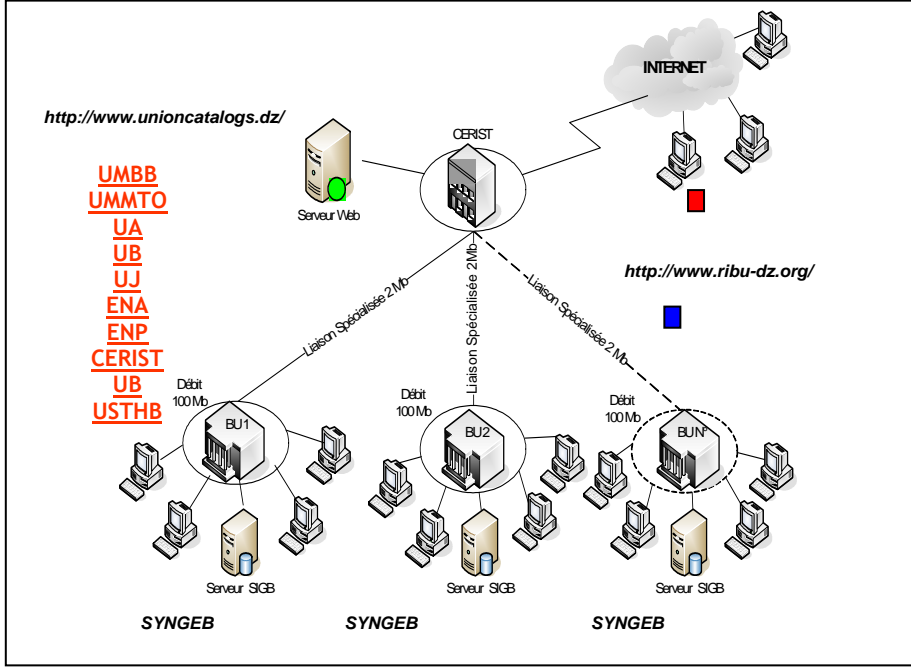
http://www.unioncatalogs.dz/

UMBB
UMMTO
UA
UB
UJ
ENA
ENP
CERIST
UB
USTHB

Serveur Web

CERIST

INTERNET

http://www.ribu-dz.org/

Liaison Spécialisée 2 Mb

Liaison Spécialisée 2Mb

Liaison Spécialisée 2 Mb

Débit 100 Mb

BU1

Serveur SIGB

Débit 100 Mb

BU2

Serveur SIGB

Débit 100 Mb

BU N°

Serveur SIGB

SYNGEB

SYNGEB

SYNGEB